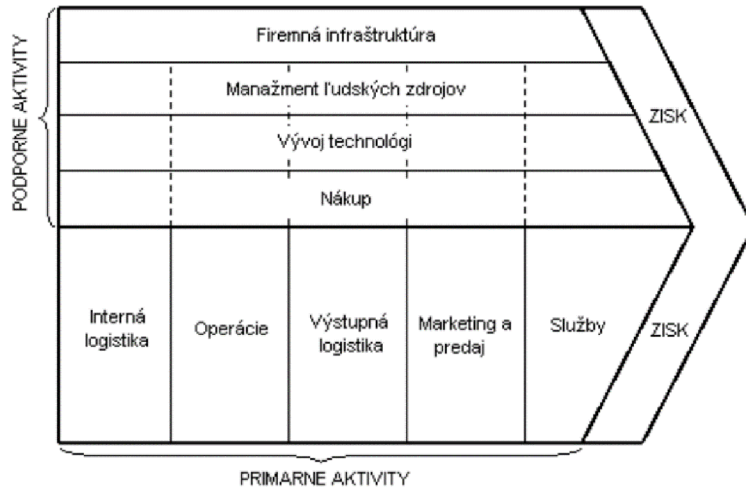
PODPORNE AKTIVITY

Firemná infraštruktúra

Manažment ľudských zdrojov

Vývoj technológi

Nákup

ZISK

Interná logistika

Operácie

Výstupná logistika

Marketing a predaj

Služby

ZISK

PRIMARNE AKTIVITY